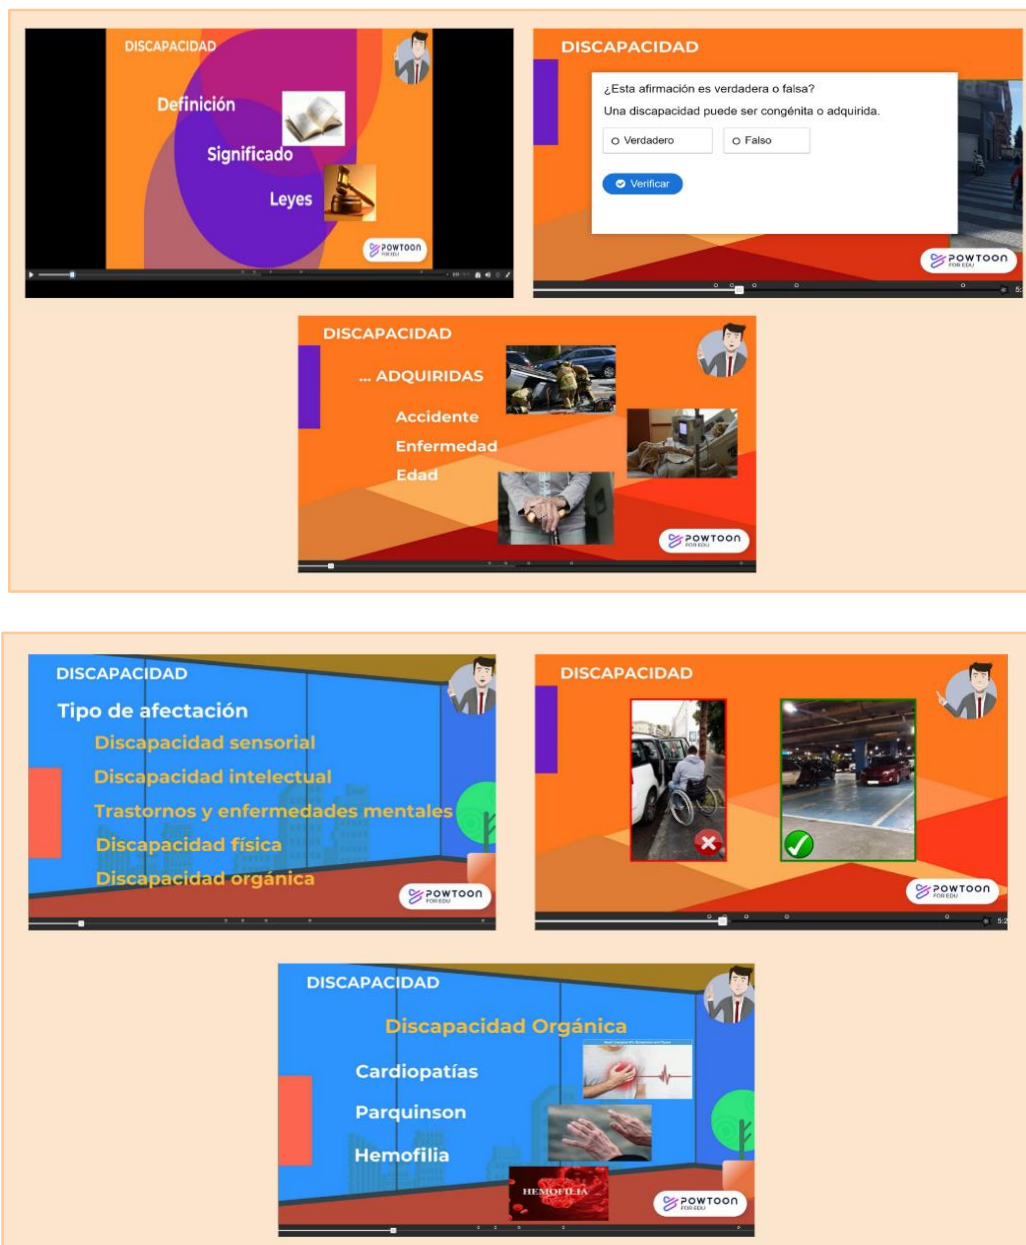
DISCAPACIDAD

Definición

Significado

Leyes

POWTOON FOR EDU

DISCAPACIDAD

¿Esta afirmación es verdadera o falsa?

Una discapacidad puede ser congénita o adquirida.

Verdadero

Falso

Verificar

POWTOON FOR EDU

DISCAPACIDAD

... ADQUIRIDAS

Accidente

Enfermedad

Edad

POWTOON FOR EDU

DISCAPACIDAD

Tipo de afectación

Discapacidad sensorial

Discapacidad intelectual

Trastornos y enfermedades mentales

Discapacidad física

Discapacidad orgánica

POWTOON FOR EDU

DISCAPACIDAD

POWTOON FOR EDU

DISCAPACIDAD

Discapacidad Orgánica

Cardiopatías

Parquinson

Hemofilia

HEMOFILIA

POWTOON FOR EDU